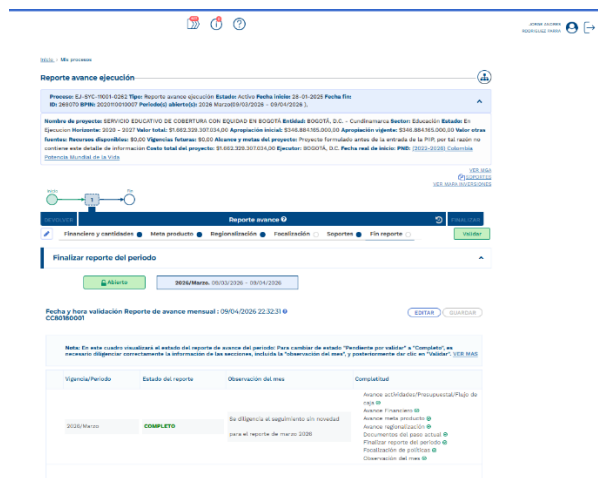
JORGE ALONSO RODRIGUEZ PARRA

INICIO / Mis procesos

Reporte avance ejecución

Proceso: EJ-SYC-11001-0262 Tipo: Reporte avance ejecución Estado: Activo Fecha inicio: 28-01-2025 Fecha fin: ID: 269070 BPIN: 2020110010007 Periodo(s) abierto(s): 2026 Marzo(09/03/2026 - 09/04/2026 ).

Nombre de proyecto: SERVICIO EDUCATIVO DE COBERTURA CON EQUIDAD EN BOGOTÁ Entidad: BOGOTÁ, D.C. - Cundinamarca Sector: Educación Estado: En Ejecucion Horizonte: 2020 - 2027 Valor total: $1.682.328.307.034,00 Apropiación inicial: $346.884.165.000,00 Apropiación vigente: $346.884.165.000,00 Valor otras fuentes: Recursos disponibles: $0,00 Vigencias futuras: $0,00 Alcance y metas del proyecto: Proyecto formulado antes de la entrada de la PIIP, por tal razón no contiene este detalle de información Costo total del proyecto: $1.682.328.307.034,00 Ejecutor: BOGOTÁ, D.C. Fecha real de inicio: PND: (2022-2026) Colombia Potencia Mundial de la Vida

VER MGA
CONPES
VER MAPA INVERSIONES

Inicio 1 Fin

DEVOLVER Reporte avance FINALIZAR

Financiero y cantidades Meta producto Regionalización Focalización Soportes Fin reporte Validar

Finalizar reporte del periodo

Abierto 2026/Marzo. 09/03/2026 - 09/04/2026

Fecha y hora validación Reporte de avance mensual : 09/04/2026 22:32:31 CC80180001

EDITAR GUARDAR

Nota: En este cuadro visualizará el estado del reporte de avance del periodo: Para cambiar de estado "Pendiente por validar" a "Completo", es necesario diligenciar correctamente la información de las secciones, incluida la "observación del mes", y posteriormente dar clic en "Validar". VER MAS

| Vigencia/Periodo | Estado del reporte | Observación del mes | Completitud |
|---|---|---|---|
| 2026/Marzo | COMPLETO | Se diligencia el seguimiento sin novedad para el reporte de marzo 2026 | Avance actividades/Presupuestal/Flujo de caja Avance Financiero Avance meta producto Avance regionalización Documentos del paso actual Finalizar reporte del periodo Focalización de políticas Observación del mes |